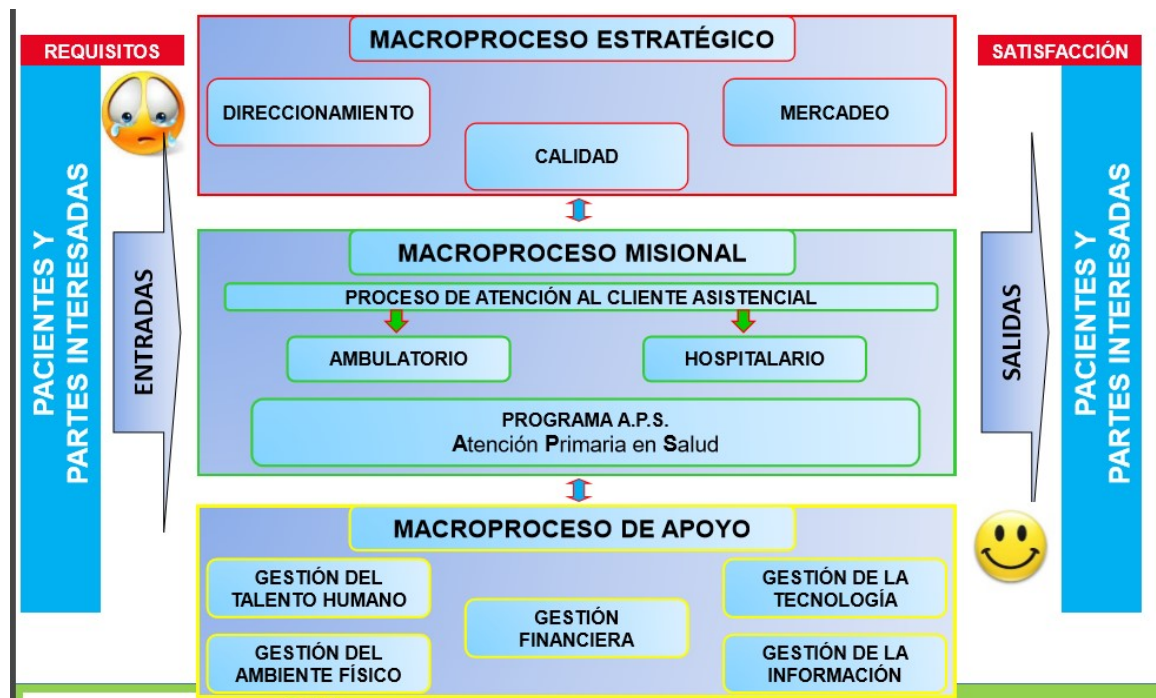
REQUISITOS

PACIENTES Y PARTES INTERESADAS

ENTRADAS

MACROPROCESO ESTRATÉGICO

DIRECCIONAMIENTO

CALIDAD

MERCADEO

MACROPROCESO MISIONAL

PROCESO DE ATENCIÓN AL CLIENTE ASISTENCIAL

AMBULATORIO

HOSPITALARIO

PROGRAMA A.P.S.
Atención Primaria en Salud

MACROPROCESO DE APOYO

GESTIÓN DEL TALENTO HUMANO

GESTIÓN FINANCIERA

GESTIÓN DE LA TECNOLOGÍA

GESTIÓN DEL AMBIENTE FÍSICO

GESTIÓN DE LA INFORMACIÓN

SATISFACCIÓN

SALIDAS

PACIENTES Y PARTES INTERESADAS